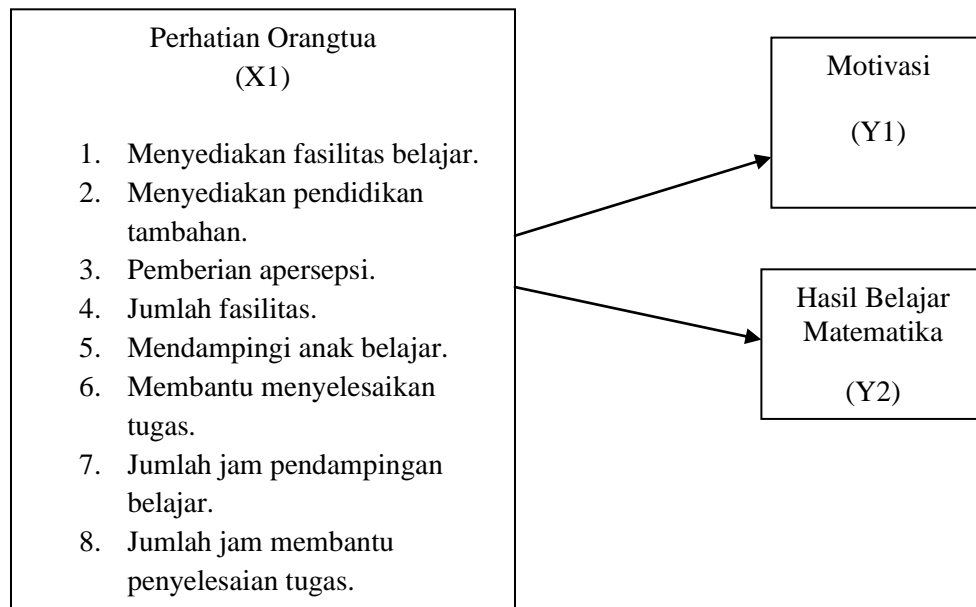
Perhatian Orangtua
(X1)

1. Menyediakan fasilitas belajar.
2. Menyediakan pendidikan tambahan.
3. Pemberian apersepsi.
4. Jumlah fasilitas.
5. Mendampingi anak belajar.
6. Membantu menyelesaikan tugas.
7. Jumlah jam pendampingan belajar.
8. Jumlah jam membantu penyelesaian tugas.

Motivasi

(Y1)

Hasil Belajar Matematika

(Y2)